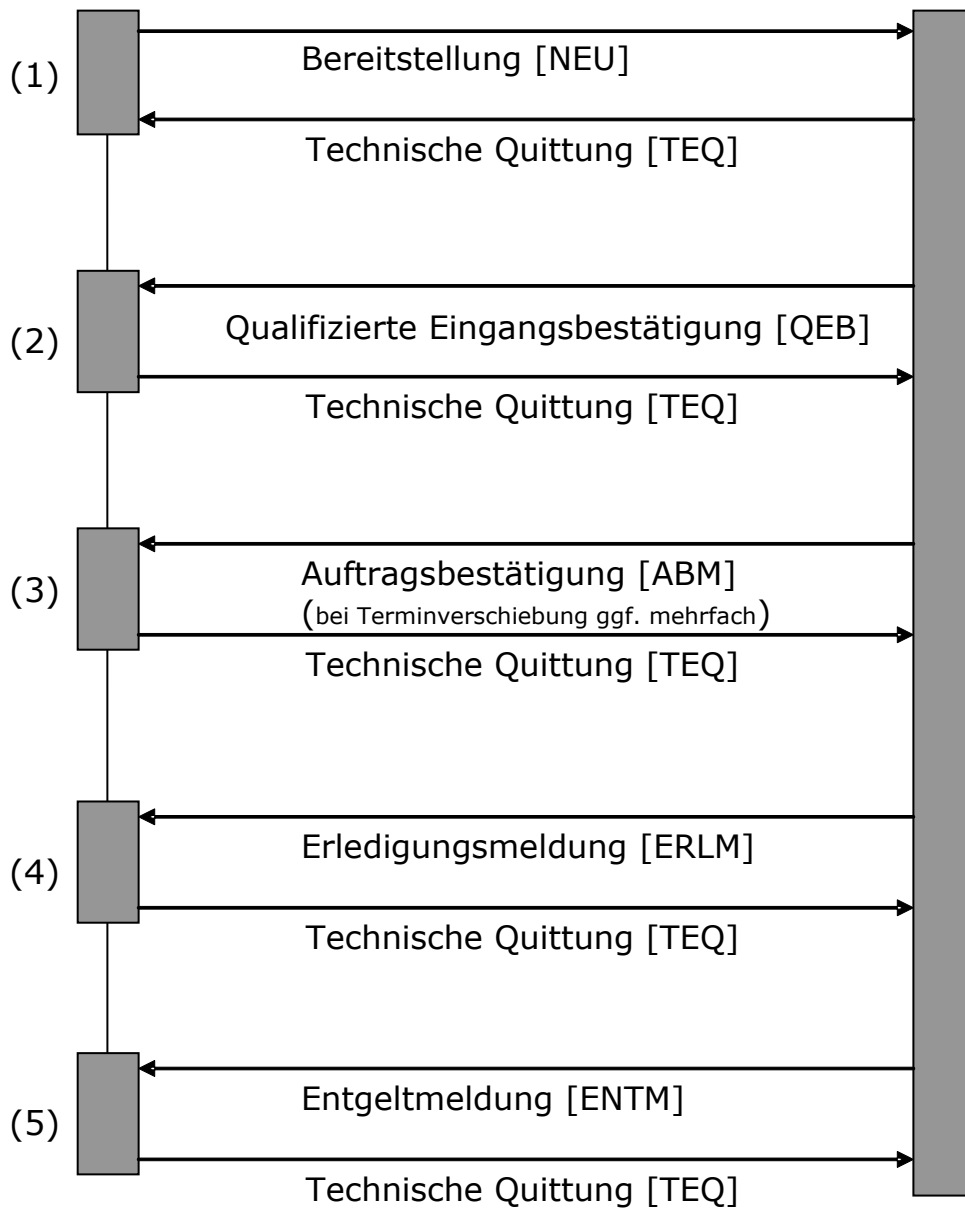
(1)
Bereitstellung [NEU]
Technische Quittung [TEQ]

(2)
Qualifizierte Eingangsbestätigung [QEB]
Technische Quittung [TEQ]

(3)
Auftragsbestätigung [ABM]
(bei Terminverschiebung ggf. mehrfach)
Technische Quittung [TEQ]

(4)
Erledigungsmeldung [ERLM]
Technische Quittung [TEQ]

(5)
Entgeltmeldung [ENTM]
Technische Quittung [TEQ]